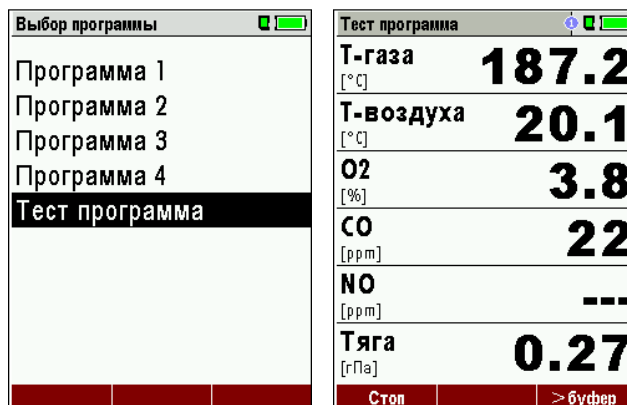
Выбор программы

Программа 1
Программа 2
Программа 3
Программа 4
Тест программа

Тест программа

Т-газа
[°C]
187.2

Т-воздуха
[°C]
20.1

O2
[%]
3.8

CO
[ppm]
22

NO
[ppm]
---

Тяга
[гПа]
0.27

Стоп
> буфер